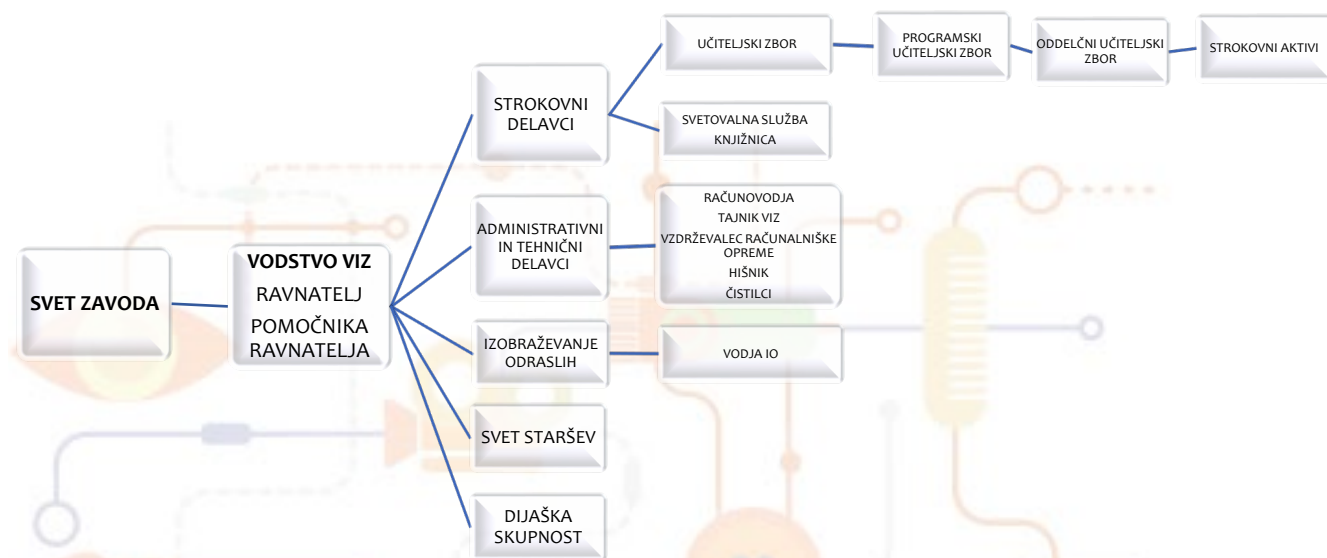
SVET ZAVODA

VODSTVO VIZ
RAVNATELJ
POMOČNIKA RAVNATELJA

STROKOVNI DELAVCI

UČITELJSKI ZBOR

PROGRAMSKI UČITELJSKI ZBOR

ODDELČNI UČITELJSKI ZBOR

STROKOVNI AKTIVI

SVETOVALNA SLUŽBA
KNJIŽNICA

ADMINISTRATIVNI IN TEHNIČNI DELAVCI

RAČUNOVODJA
TAJNIK VIZ
VZDRŽEVALEC RAČUNALNIŠKE OPREME
HIŠNIK
ČISTILCI

IZOBRAŽEVANJE ODRASLIH

VODJA IO

SVET STARŠEV

DIJAŠKA SKUPNOST